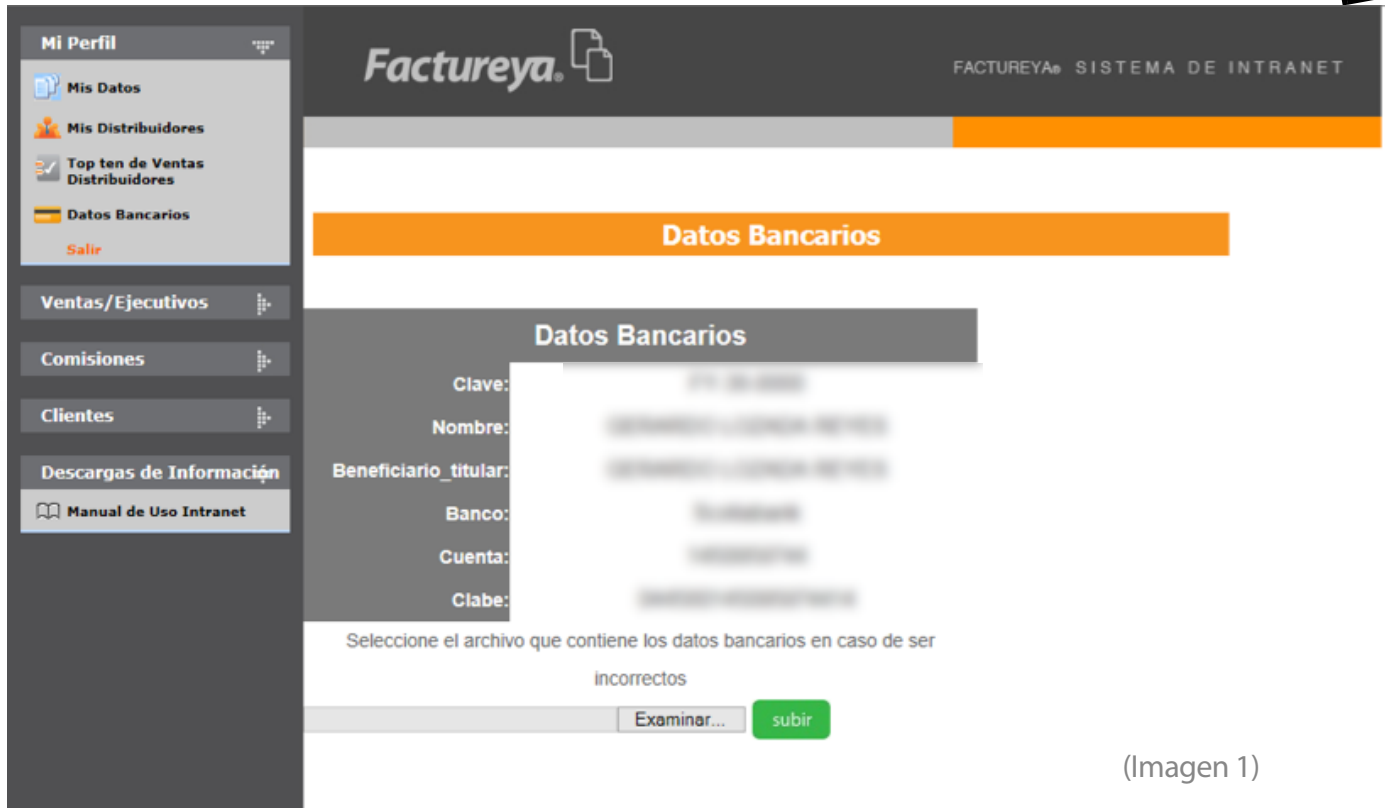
Mi Perfil
Mis Datos
Mis Distribuidores
Top ten de Ventas Distribuidores
Datos Bancarios
Salir

Ventas/Ejecutivos

Comisiones

Clientes

Descargas de Información
Manual de Uso Intranet

Factureya.

FACTUREYA® SISTEMA DE INTRANET

Datos Bancarios

Datos Bancarios

Clave: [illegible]
Nombre: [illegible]
Beneficiario_titular: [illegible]
Banco: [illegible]
Cuenta: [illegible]
Clabe: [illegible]

Seleccione el archivo que contiene los datos bancarios en caso de ser incorrectos

Examinar... subir

(Imagen 1)